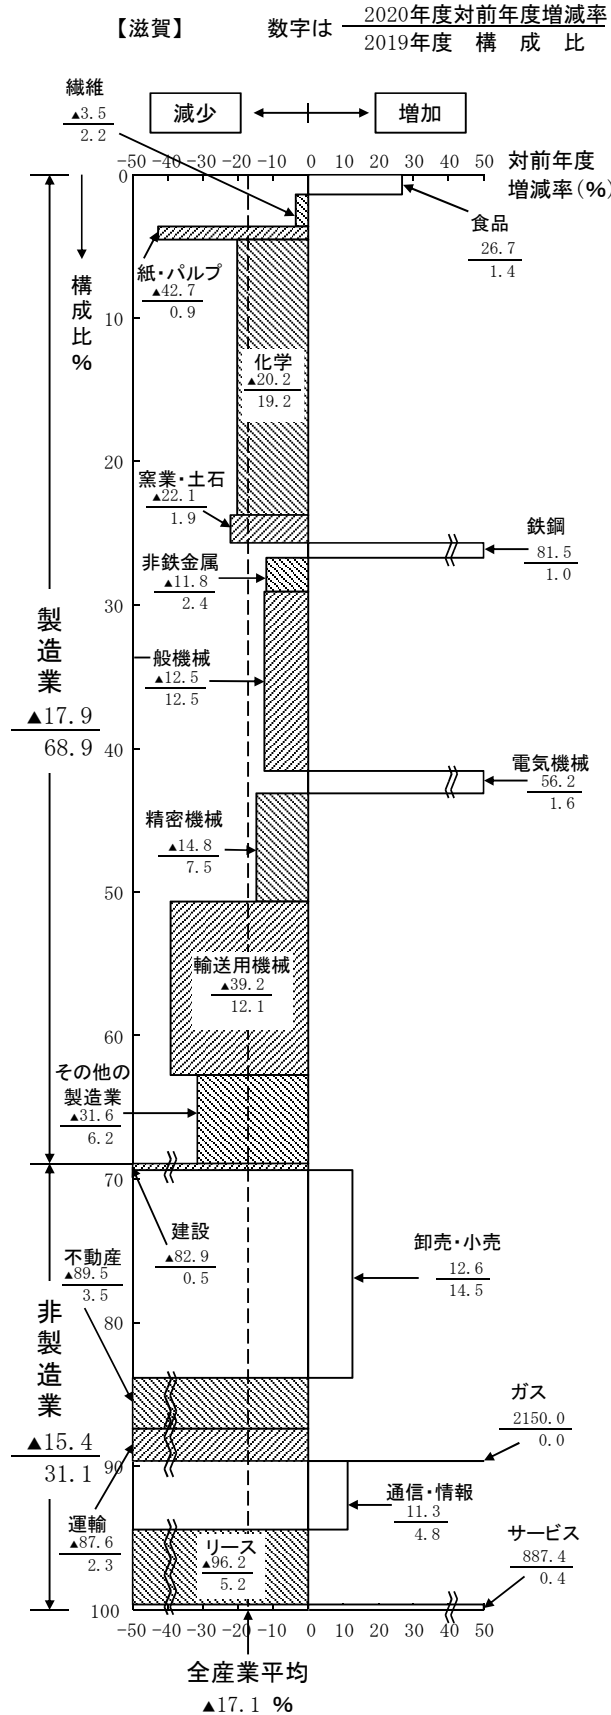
【滋賀】 数字は $\frac{2020年度対前年度増減率}{2019年度 構成比}$

減少 増加

繊維 $\frac{▲3.5}{2.2}$

-50 -40 -30 -20 -10 0 10 20 30 40 50 対前年度増減率(%)

0

構成比%

食品 $\frac{26.7}{1.4}$

紙・パルプ $\frac{▲42.7}{0.9}$

10

化学 $\frac{▲20.2}{19.2}$

20

窯業・土石 $\frac{▲22.1}{1.9}$

鉄鋼 $\frac{81.5}{1.0}$

非鉄金属 $\frac{▲11.8}{2.4}$

30

製造業 $\frac{▲17.9}{68.9}$

一般機械 $\frac{▲12.5}{12.5}$

40

電気機械 $\frac{56.2}{1.6}$

精密機械 $\frac{▲14.8}{7.5}$

50

輸送用機械 $\frac{▲39.2}{12.1}$

60

その他の製造業 $\frac{▲31.6}{6.2}$

70

建設 $\frac{▲82.9}{0.5}$

不動産 $\frac{▲89.5}{3.5}$

卸売・小売 $\frac{12.6}{14.5}$

80

非製造業 $\frac{▲15.4}{31.1}$

ガス $\frac{2150.0}{0.0}$

90

通信・情報 $\frac{11.3}{4.8}$

運輸 $\frac{▲87.6}{2.3}$

サービス $\frac{887.4}{0.4}$

リース $\frac{▲96.2}{5.2}$

100

-50 -40 -30 -20 -10 0 10 20 30 40 50

全産業平均
▲17.1 %